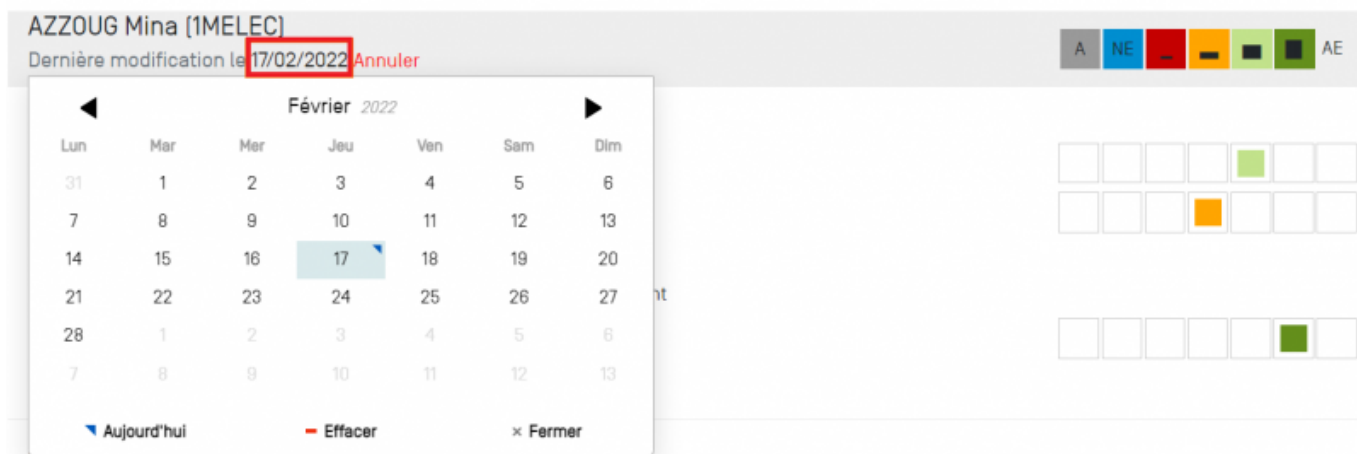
AZZOUG Mina (1MELEC)

Dernière modification le 17/02/2022 Annuler

A NE AE

Février 2022

| Lun | Mar | Mer | Jeu | Ven | Sam | Dim |
|---|---|---|---|---|---|---|
| 31 | 1 | 2 | 3 | 4 | 5 | 6 |
| 7 | 8 | 9 | 10 | 11 | 12 | 13 |
| 14 | 15 | 16 | 17 | 18 | 19 | 20 |
| 21 | 22 | 23 | 24 | 25 | 26 | 27 |
| 28 | 1 | 2 | 3 | 4 | 5 | 6 |
| 7 | 8 | 9 | 10 | 11 | 12 | 13 |

nt

Aujourd'hui
Effacer
× Fermer